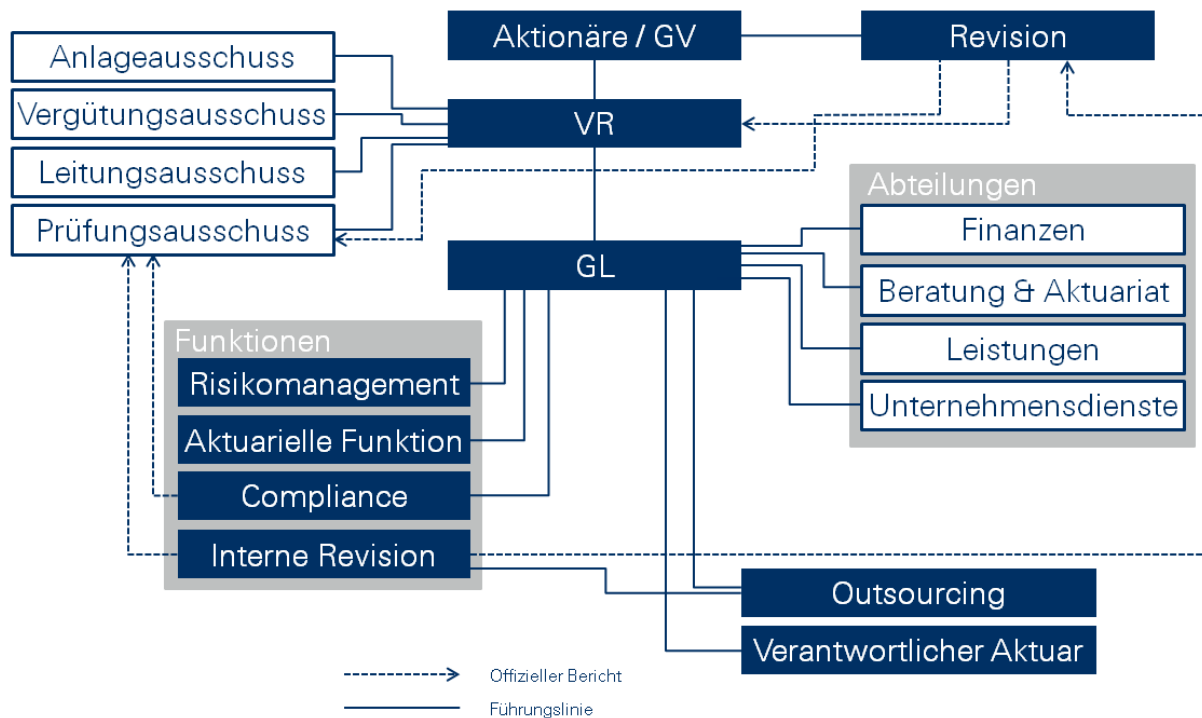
Aktionäre / GV

Revision

Anlageausschuss

Vergütungsausschuss

Leitungsausschuss

Prüfungsausschuss

VR

GL

Abteilungen

Finanzen

Beratung & Aktuariat

Leistungen

Unternehmensdienste

Funktionen

Risikomanagement

Aktuarielle Funktion

Compliance

Interne Revision

Outsourcing

Verantwortlicher Aktuar

Offizieller Bericht

Führungslinie